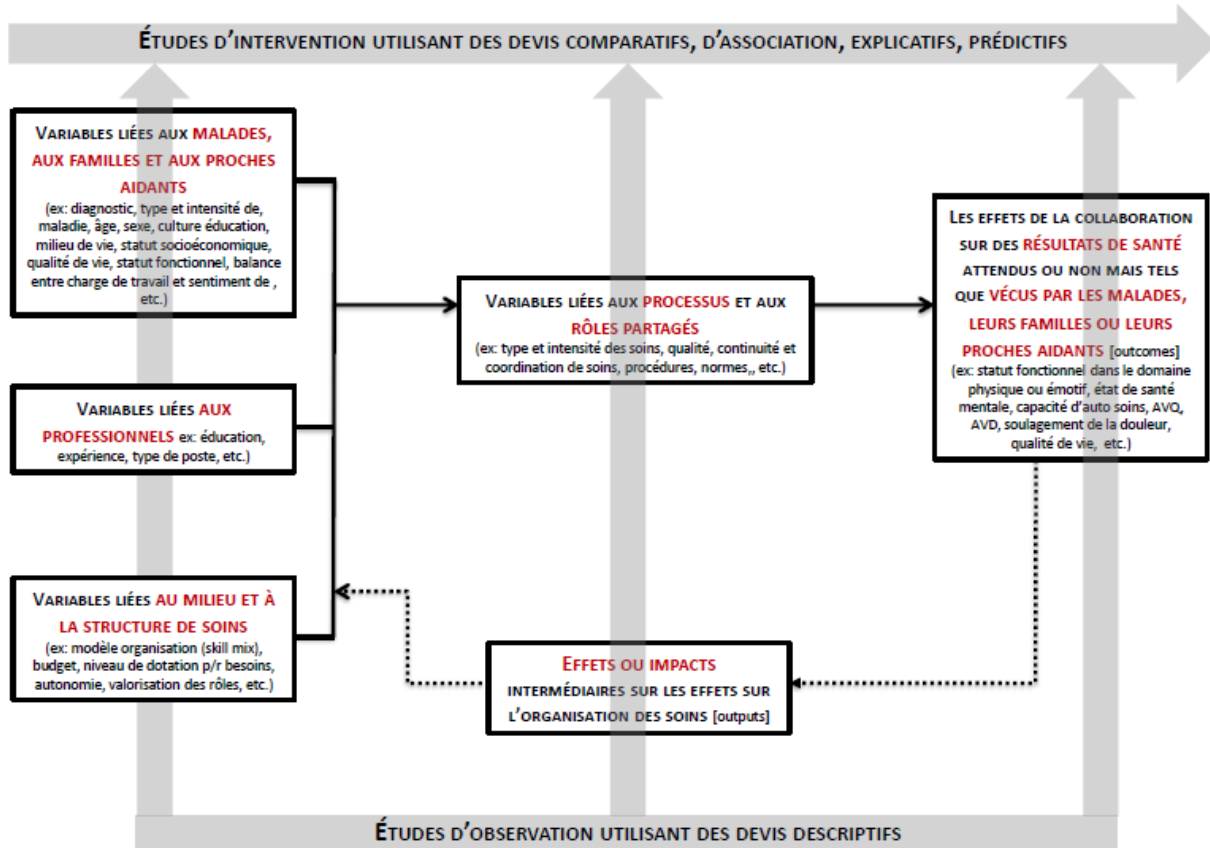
ÉTUDES D'INTERVENTION UTILISANT DES DEVIS COMPARATIFS, D'ASSOCIATION, EXPLICATIFS, PRÉDICTIFS

VARIABLES LIÉES AUX MALADES, AUX FAMILLES ET AUX PROCHES AIDANTS
(ex: diagnostic, type et intensité de, maladie, âge, sexe, culture éducation, milieu de vie, statut socioéconomique, qualité de vie, statut fonctionnel, balance entre charge de travail et sentiment de , etc.)

VARIABLES LIÉES AUX PROFESSIONNELS ex: éducation, expérience, type de poste, etc.)

VARIABLES LIÉES AU MILIEU ET À LA STRUCTURE DE SOINS
(ex: modèle organisation (skill mix), budget, niveau de dotation p/r besoins, autonomie, valorisation des rôles, etc.)

VARIABLES LIÉES AUX PROCESSUS ET AUX RÔLES PARTAGÉS
(ex: type et intensité des soins, qualité, continuité et coordination de soins, procédures, normes,, etc.)

LES EFFETS DE LA COLLABORATION SUR DES RÉSULTATS DE SANTÉ ATTENDUS OU NON MAIS TELS QUE VÉCUS PAR LES MALADES, LEURS FAMILLES OU LEURS PROCHES AIDANTS [outcomes]
(ex: statut fonctionnel dans le domaine physique ou émotif, état de santé mentale, capacité d'auto soins, AVQ, AVD, soulagement de la douleur, qualité de vie, etc.)

EFFETS OU IMPACTS INTERMÉDIAIRES SUR LES EFFETS SUR L'ORGANISATION DES SOINS [outputs]

ÉTUDES D'OBSERVATION UTILISANT DES DEVIS DESCRIPTIFS